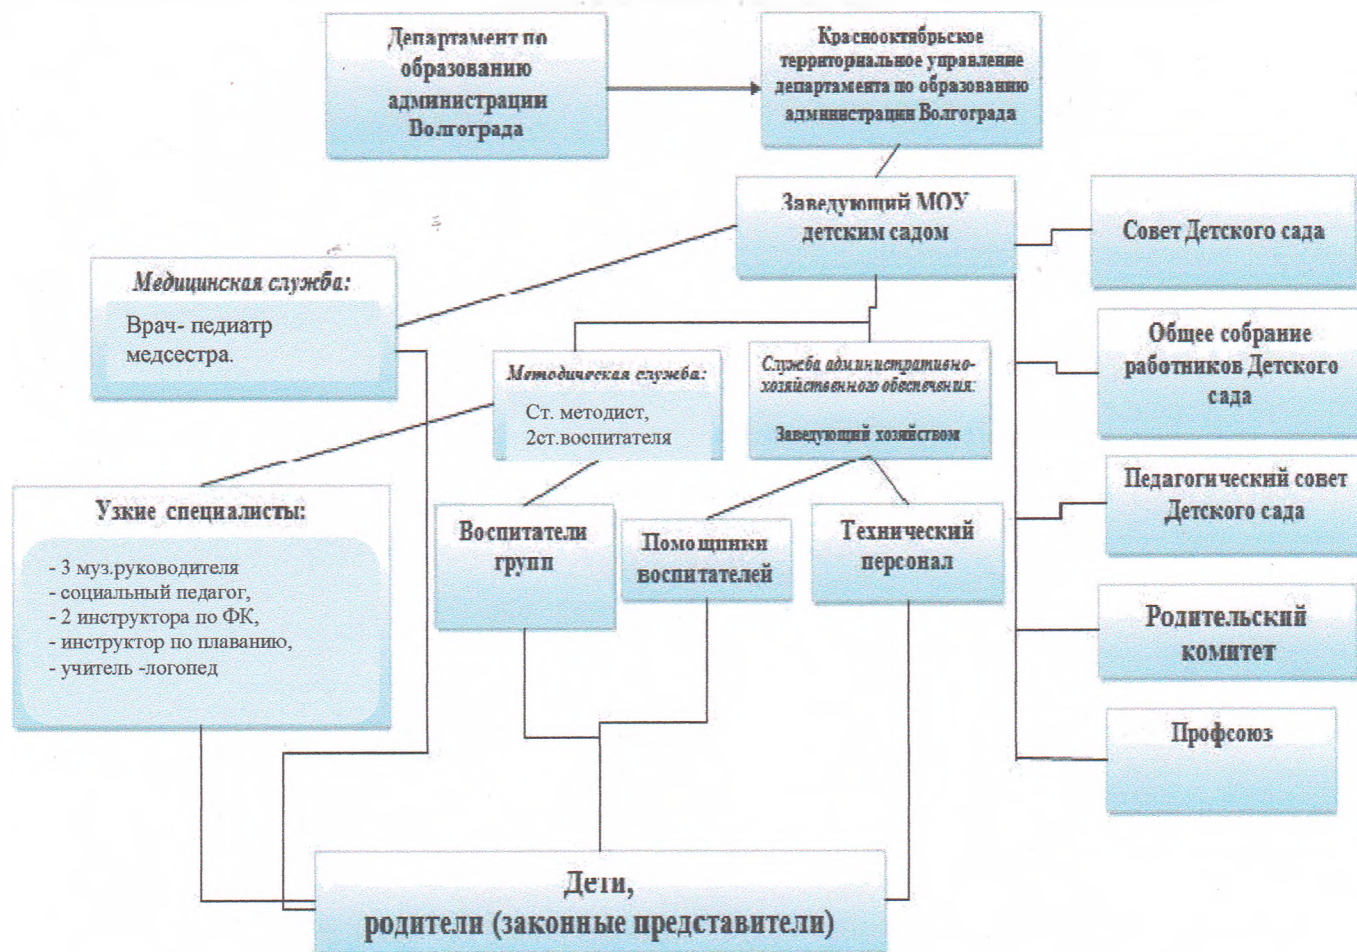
Департамент по образованию администрации Волгограда

Краснооктябрьское территориальное управление департамента по образованию администрации Волгограда

Заведующий МОУ детским садом

Совет Детского сада

Медицинская служба:

Врач- педиатр медсестра.

Общее собрание работников Детского сада

Методическая служба:

Ст. методист, 2ст.воспитателя

Служба административно-хозяйственного обеспечения:

Заведующий хозяйством

Педагогический совет Детского сада

Узкие специалисты:

- 3 муз.руководителя
- социальный педагог,
- 2 инструктора по ФК,
- инструктор по плаванию,
- учитель -логопед

Воспитатели групп

Помощники воспитателей

Технический персонал

Родительский комитет

Профсоюз

Дети,
родители (законные представители)